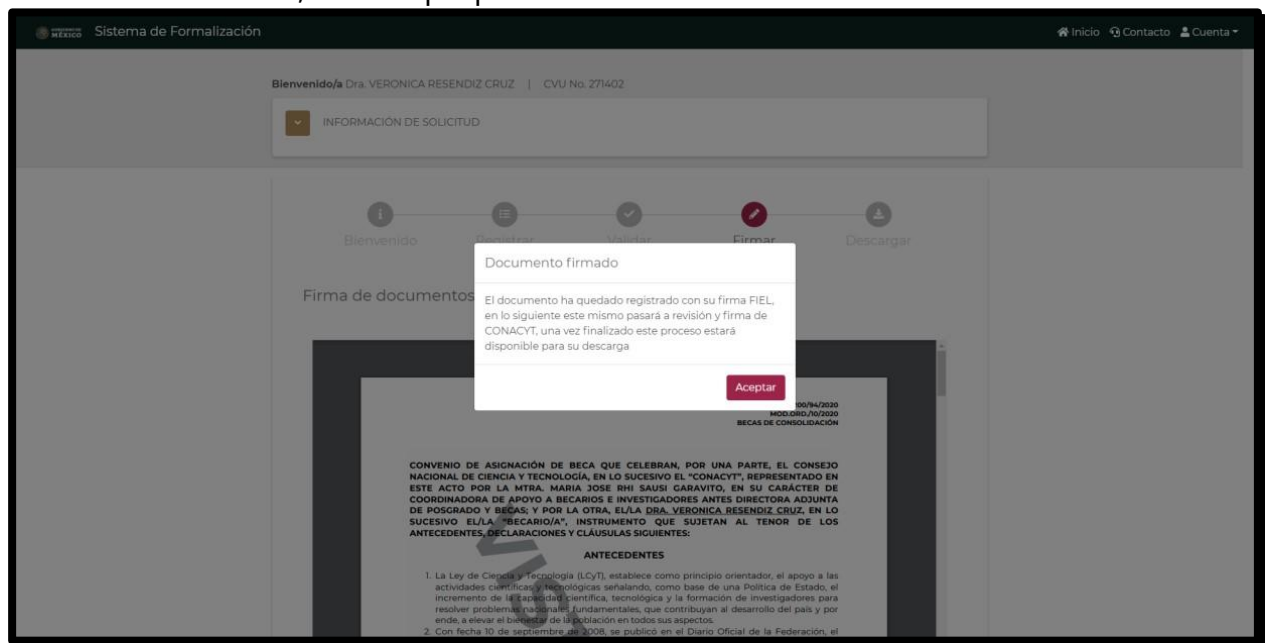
MÉXICO Sistema de Formalización

Inicio Contacto Cuenta

Bienvenido/a Dra. VERONICA RESENDIZ CRUZ | CVU No. 271402

INFORMACIÓN DE SOLICITUD

Bienvenido Registrar Validar Firmar Descargar

Firma de documentos

Documento firmado

El documento ha quedado registrado con su firma FIEL, en lo siguiente este mismo pasará a revisión y firma de CONACYT, una vez finalizado este proceso estará disponible para su descarga

Aceptar

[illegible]00/94/2020
MOD.ORD./10/2020
BECAS DE CONSOLIDACIÓN

CONVENIO DE ASIGNACIÓN DE BECA QUE CELEBRAN, POR UNA PARTE, EL CONSEJO NACIONAL DE CIENCIA Y TECNOLOGÍA, EN LO SUCESIVO EL "CONACYT", REPRESENTADO EN ESTE ACTO POR LA MTRA. MARIA JOSE RHI SAUSI GARAVITO, EN SU CARÁCTER DE COORDINADORA DE APOYO A BECARIOS E INVESTIGADORES ANTES DIRECTORA ADJUNTA DE POSGRADO Y BECAS; Y POR LA OTRA, EL/LA DRA. VERONICA RESENDIZ CRUZ, EN LO SUCESIVO EL/LA "BECARIO/A", INSTRUMENTO QUE SUJETAN AL TENOR DE LOS ANTECEDENTES, DECLARACIONES Y CLÁUSULAS SIGUIENTES:

ANTECEDENTES

1. La Ley de Ciencia y Tecnología (LCyT), establece como principio orientador, el apoyo a las actividades científicas y tecnológicas señalando, como base de una Política de Estado, el incremento de la capacidad científica, tecnológica y la formación de investigadores para resolver problemas nacionales fundamentales, que contribuyan al desarrollo del país y por ende, a elevar el bienestar de la población en todos sus aspectos.
2. Con fecha 10 de septiembre de 2008, se publicó en el Diario Oficial de la Federación, el